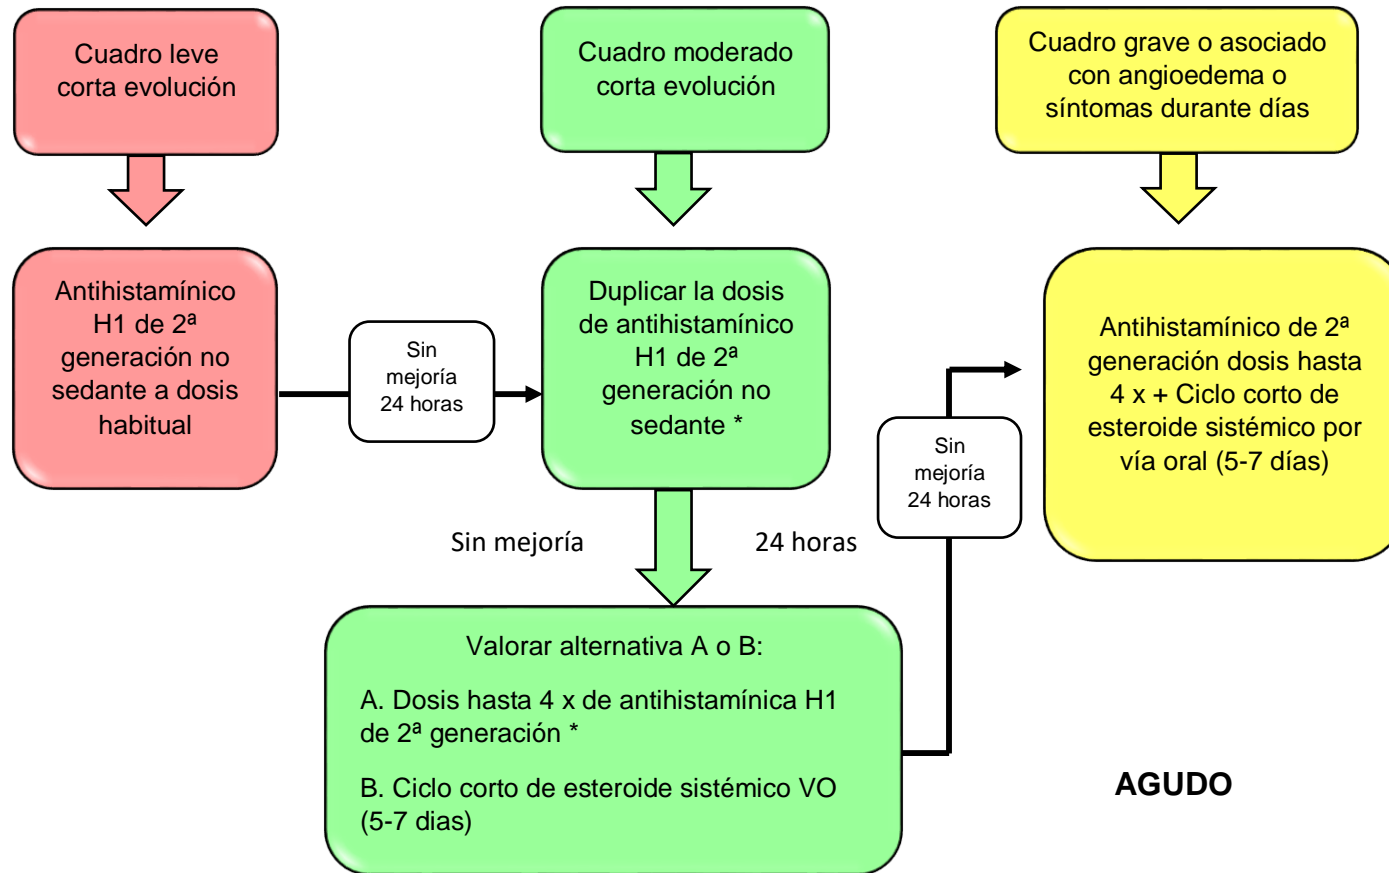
Cuadro leve corta evolución

Cuadro moderado corta evolución

Cuadro grave o asociado con angioedema o síntomas durante días

Antihistamínico H1 de 2ª generación no sedante a dosis habitual

Sin mejoría 24 horas

Duplicar la dosis de antihistamínico H1 de 2ª generación no sedante *

Sin mejoría 24 horas

Antihistamínico de 2ª generación dosis hasta 4 x + Ciclo corto de esteroide sistémico por vía oral (5-7 días)

Sin mejoría

24 horas

Valorar alternativa A o B:

A. Dosis hasta 4 x de antihistamínica H1 de 2ª generación *

B. Ciclo corto de esteroide sistémico VO (5-7 dias)

AGUDO